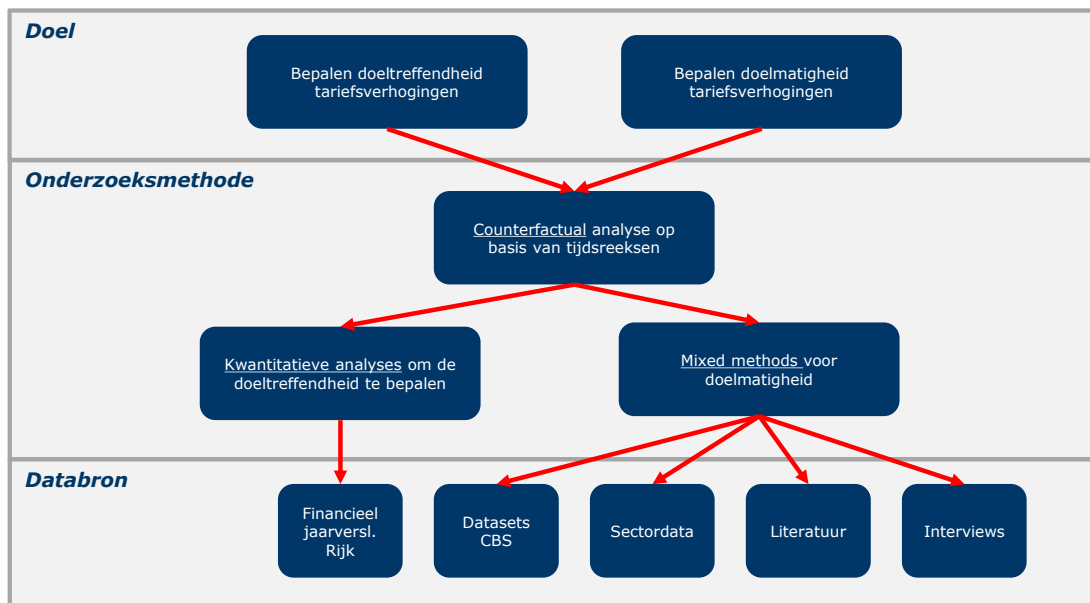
Doel

Bepalen doeltreffendheid tariefsverhogingen

Bepalen doelmatigheid tariefsverhogingen

Onderzoeksmethode

Counterfactual analyse op basis van tijdsreeksen

Kwantitatieve analyses om de doeltreffendheid te bepalen

Mixed methods voor doelmatigheid

Databron

Financieel jaarversl. Rijk

Datasets CBS

Sectordata

Literatuur

Interviews